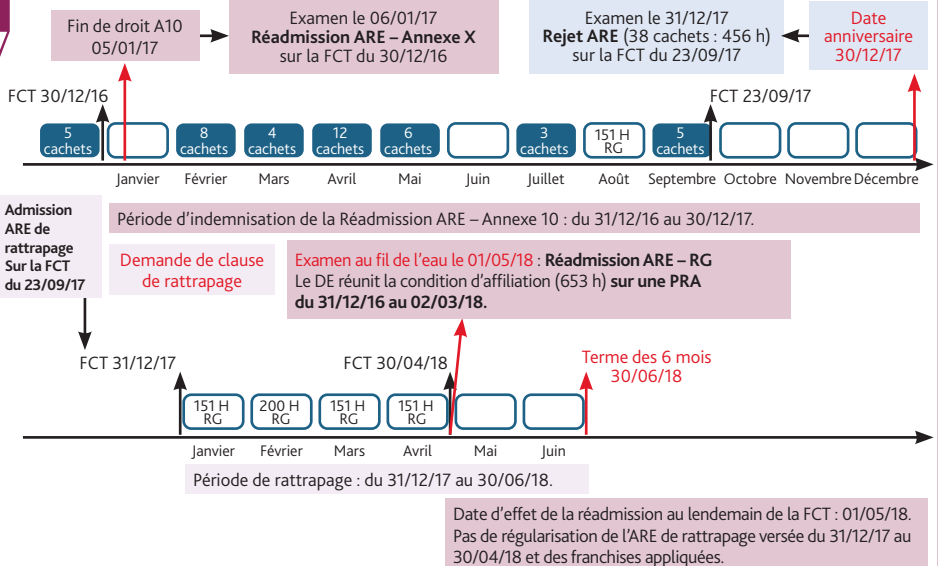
Fin de droit A10
05/01/17

Examen le 06/01/17
**Réadmission ARE – Annexe X**
sur la FCT du 30/12/16

Examen le 31/12/17
**Rejet ARE** (38 cachets : 456 h)
sur la FCT du 23/09/17

Date anniversaire
30/12/17

FCT 30/12/16

FCT 23/09/17

5 cachets | 8 cachets | 4 cachets | 12 cachets | 6 cachets | 3 cachets | 151 H RG | 5 cachets

Janvier Février Mars Avril Mai Juin Juillet Août Septembre Octobre Novembre Décembre

**Admission ARE de rattrapage Sur la FCT du 23/09/17**

Période d'indemnisation de la Réadmission ARE – Annexe 10 : du 31/12/16 au 30/12/17.

Demande de clause de rattrapage

Examen au fil de l'eau le 01/05/18 : **Réadmission ARE – RG**
Le DE réunit la condition d'affiliation (653 h) **sur une PRA du 31/12/16 au 02/03/18.**

FCT 31/12/17

FCT 30/04/18

Terme des 6 mois
30/06/18

151 H RG | 200 H RG | 151 H RG | 151 H RG

Janvier Février Mars Avril Mai Juin

Période de rattrapage : du 31/12/17 au 30/06/18.

Date d'effet de la réadmission au lendemain de la FCT : 01/05/18.
Pas de régularisation de l'ARE de rattrapage versée du 31/12/17 au 30/04/18 et des franchises appliquées.